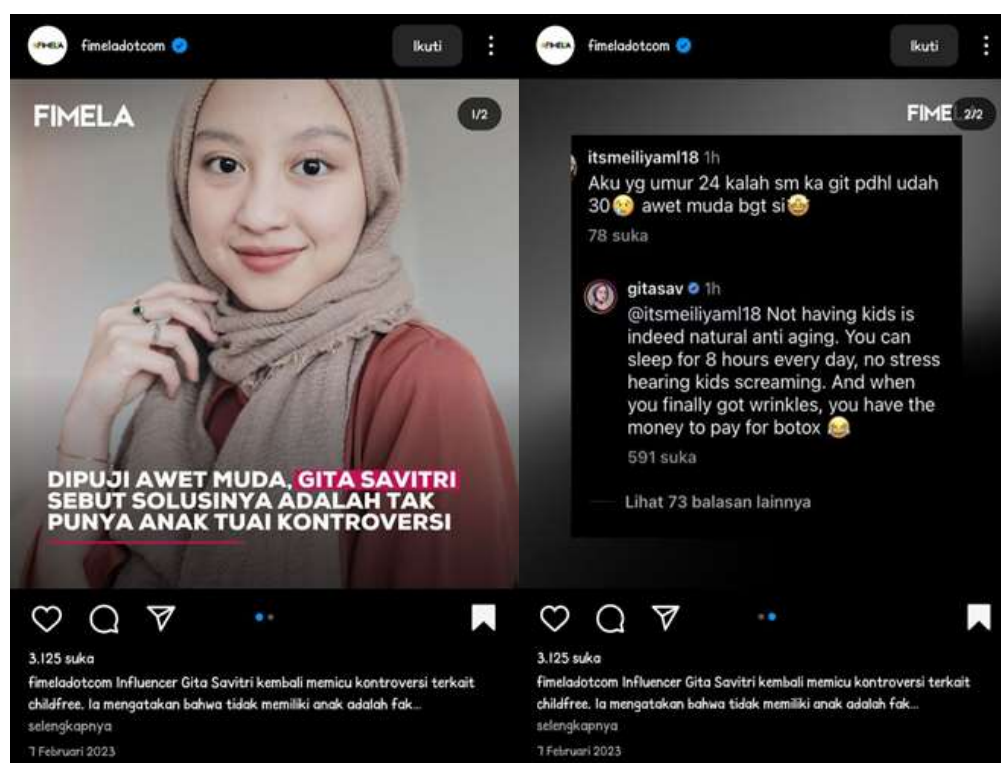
FIMELA fimeladotcom Ikuti

FIMELA 1/2

DIPUJI AWET MUDA, GITA SAVITRI SEBUT SOLUSINYA ADALAH TAK PUNYA ANAK TUAI KONTROVERSI

3.125 suka

fimeladotcom Influencer Gita Savitri kembali memicu kontroversi terkait childfree. Ia mengatakan bahwa tidak memiliki anak adalah fak...

selengkapnya

7 Februari 2023

FIMELA fimeladotcom Ikuti

FIME 2/2

itsmeiliyaml18 1h
Aku yg umur 24 kalah sm ka git pdhl udah 30😢 awet muda bgt si😅
78 suka

gitasav 1h
@itsmeiliyaml18 Not having kids is indeed natural anti aging. You can sleep for 8 hours every day, no stress hearing kids screaming. And when you finally got wrinkles, you have the money to pay for botox 😂
591 suka

Lihat 73 balasan lainnya

3.125 suka

fimeladotcom Influencer Gita Savitri kembali memicu kontroversi terkait childfree. Ia mengatakan bahwa tidak memiliki anak adalah fak...

selengkapnya

7 Februari 2023